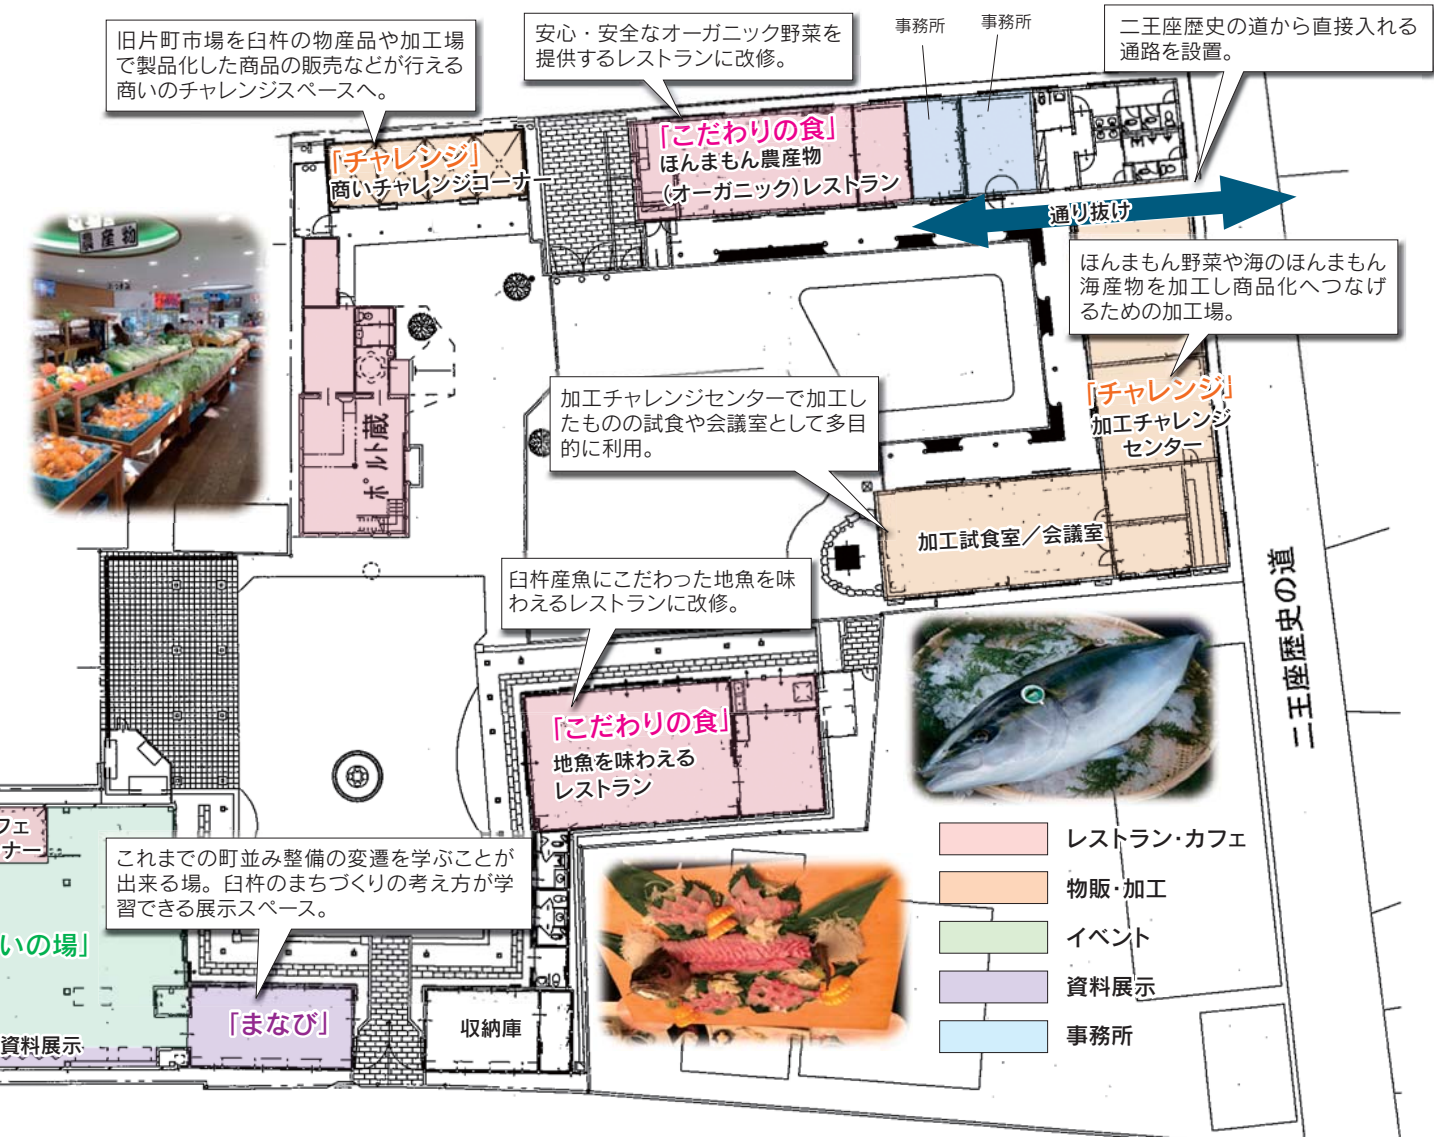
旧片町市場を臼杵の物産品や加工場で製品化した商品の販売などが行える商いのチャレンジスペースへ。

安心・安全なオーガニック野菜を提供するレストランに改修。

事務所

事務所

二王座歴史の道から直接入れる通路を設置。

「チャレンジ」
商いチャレンジコーナー

「こだわりの食」
ほんまもん農産物
(オーガニック)レストラン

通り抜け

農産物

ほんまもん野菜や海のほんまもん海産物を加工し商品化へつなげるための加工場。

ポルト蔵

加工チャレンジセンターで加工したものの試食や会議室として多目的に利用。

「チャレンジ」
加工チャレンジセンター

加工試食室／会議室

臼杵産魚にこだわった地魚を味わえるレストランに改修。

二王座歴史の道

「こだわりの食」
地魚を味わえるレストラン

フェ
ナー

これまでの町並み整備の変遷を学ぶことが出来る場。臼杵のまちづくりの考え方が学習できる展示スペース。

いの場」

資料展示

「まなび」

収納庫

| | |
|---|---|
| | レストラン・カフェ |
| | 物販・加工 |
| | イベント |
| | 資料展示 |
| | 事務所 |